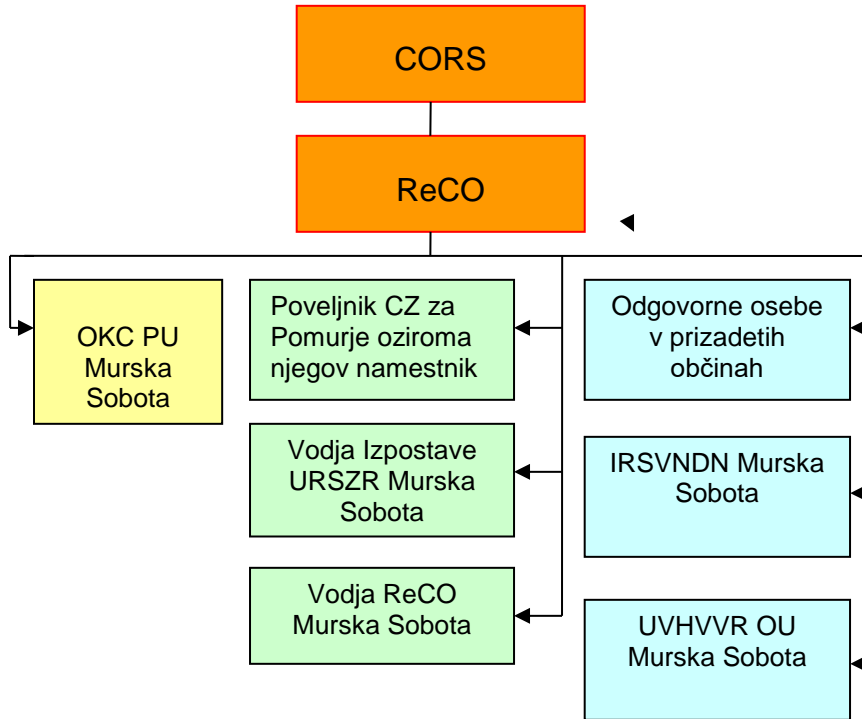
CORS

ReCO

OKC PU Murska Sobota

Poveljnik CZ za Pomurje oziroma njegov namestnik

Vodja Izpostave URSZR Murska Sobota

Vodja ReCO Murska Sobota

Odgovorne osebe v prizadetih občinah

IRSVNDN Murska Sobota

UVHVVR OU Murska Sobota